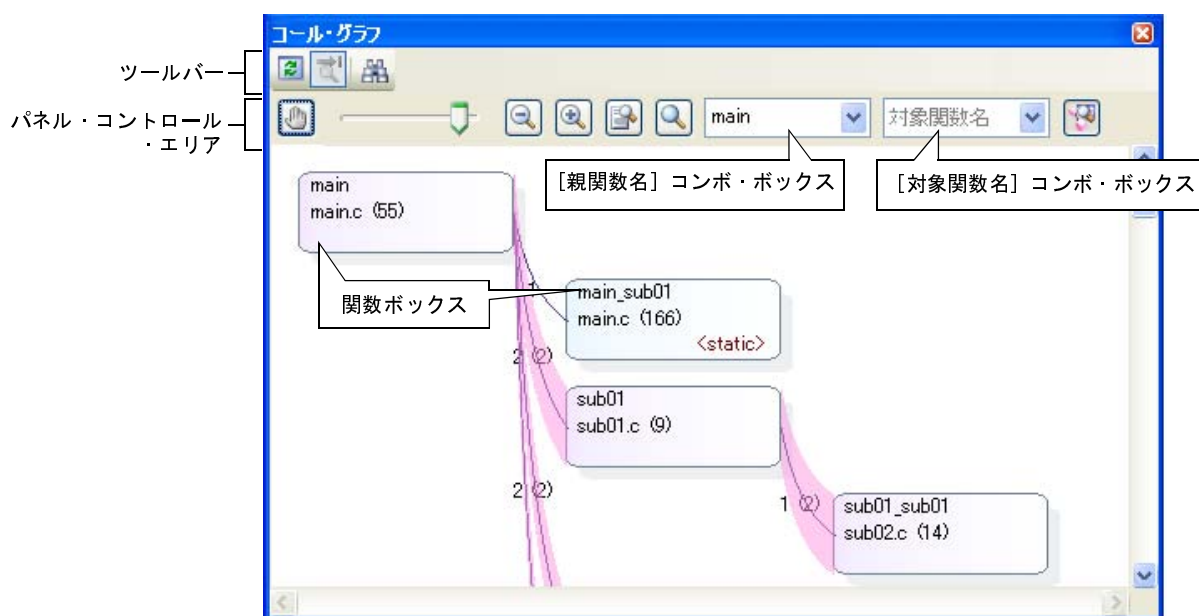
コール・グラフ

ツールバー

パネル・コントロール・エリア

main

対象関数名

［親関数名］コンボ・ボックス

［対象関数名］コンボ・ボックス

main
main.c (55)

関数ボックス

1

main_sub01
main.c (166)
<static>

2 (2)

sub01
sub01.c (9)

2 (2)

1 (2)

sub01_sub01
sub02.c (14)